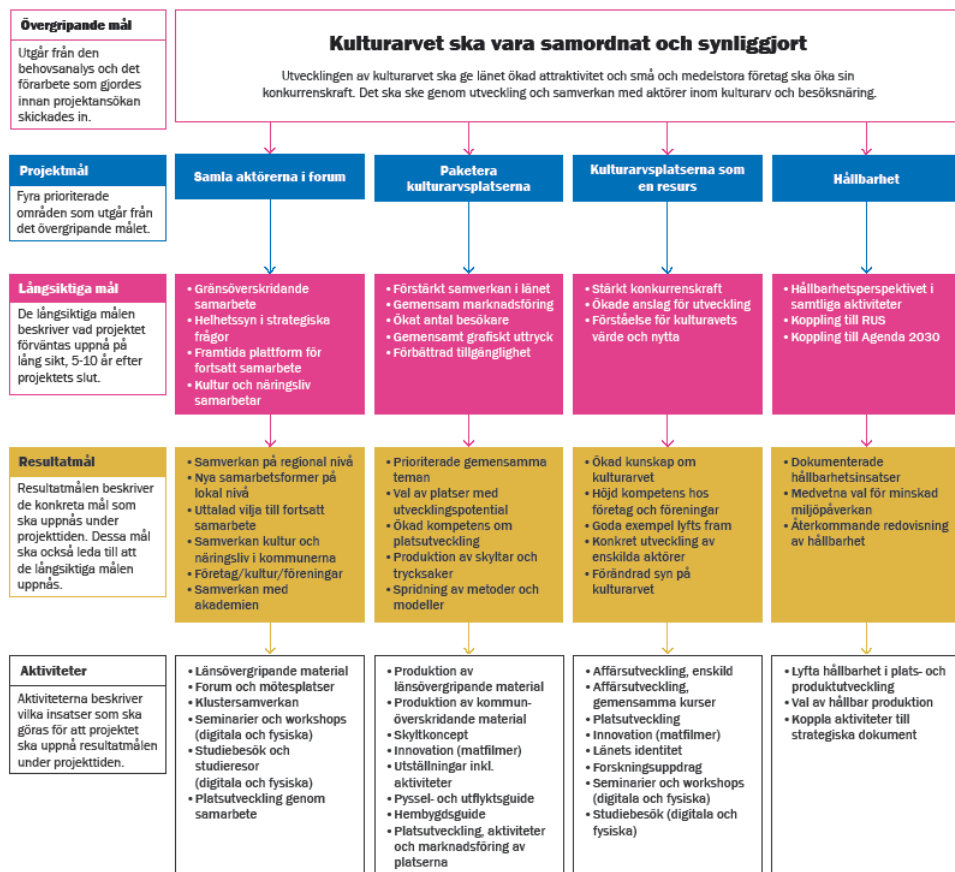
Övergripande mål

Utgår från den behovsanalys och det förarbete som gjordes innan projektansökan skickades in.

Kulturarvet ska vara samordnat och synliggjort

Utvecklingen av kulturarvet ska ge länet ökad attraktivitet och små och medelstora företag ska öka sin konkurrenskraft. Det ska ske genom utveckling och samverkan med aktörer inom kulturarv och besöksnäring.

Projektmål

Fyra prioriterade områden som utgår från det övergripande målet.

Samla aktörerna i forum

Paketera kulturarvsplatserna

Kulturarvsplatserna som en resurs

Hållbarhet

Långsiktiga mål

De långsiktiga målen beskriver vad projektet förväntas uppnå på lång sikt, 5-10 år efter projektets slut.

- Gränsöverskridande samarbete
- Helhetssyn i strategiska frågor
- Framtida plattform för fortsatt samarbete
- Kultur och näringsliv samarbetar

- Förstärkt samverkan i länet
- Gemensam marknadsföring
- Ökat antal besökare
- Gemensamt grafiskt uttryck
- Förbättrad tillgänglighet

- Stärkt konkurrenskraft
- Ökade anslag för utveckling
- Förståelse för kulturavets värde och nytta

- Hållbarhetsperspektivet i samtliga aktiviteter
- Koppling till RUS
- Koppling till Agenda 2030

Resultatmål

Resultatmålen beskriver de konkreta mål som ska uppnås under projekttiden. Dessa mål ska också leda till att de långsiktiga målen uppnås.

- Samverkan på regional nivå
- Nya samarbetsformer på lokal nivå
- Uttalad vilja till fortsatt samarbete
- Samverkan kultur och näringsliv i kommunerna
- Företag/kultur/föreningar
- Samverkan med akademien

- Prioriterade gemensamma teman
- Val av platser med utvecklingspotential
- Ökad kompetens om platsutveckling
- Produktion av skyltar och trycksaker
- Spridning av metoder och modeller

- Ökad kunskap om kulturarvet
- Höjd kompetens hos företag och föreningar
- Goda exempel lyfts fram
- Konkret utveckling av enskilda aktörer
- Förändrad syn på kulturarvet

- Dokumenterade hållbarhetsinsatser
- Medvetna val för minskad miljöpåverkan
- Återkommande redovisning av hållbarhet

Aktiviteter

Aktiviteterna beskriver vilka insatser som ska göras för att projektet ska uppnå resultatmålen under projekttiden.

- Länsövergripande material
- Forum och mötesplatser
- Klustersamverkan
- Seminarier och workshops (digitala och fysiska)
- Studiebesök och studieresor (digitala och fysiska)
- Platsutveckling genom samarbete

- Produktion av länsövergripande material
- Produktion av kommunöverskridande material
- Skyltkoncept
- Innovation (matfilmer)
- Utställningar inkl. aktiviteter
- Pyssel- och utflyktsguide
- Hembygdsguide
- Platsutveckling, aktiviteter och marknadsföring av platserna

- Affärsutveckling, enskild
- Affärsutveckling, gemensamma kurser
- Platsutveckling
- Innovation (matfilmer)
- Länets identitet
- Forskningsuppdrag
- Seminarier och workshops (digitala och fysiska)
- Studiebesök (digitala och fysiska)

- Lyfta hållbarhet i plats- och produktutveckling
- Val av hållbar produktion
- Koppla aktiviteter till strategiska dokument